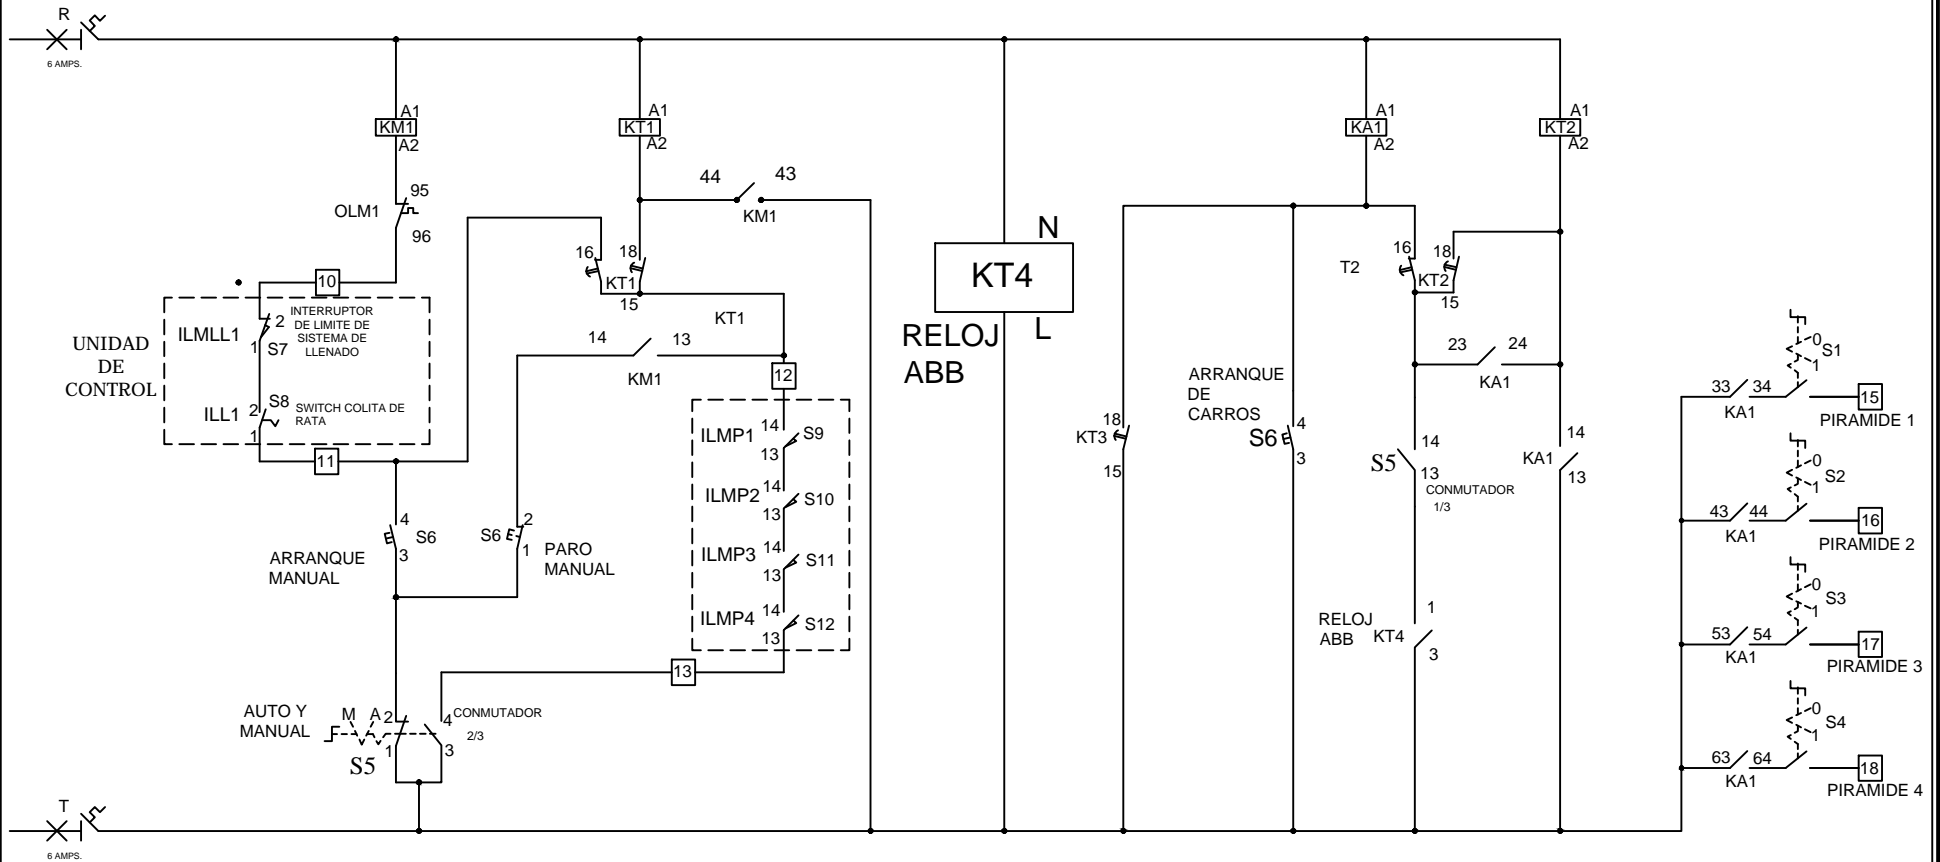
R
6 AMPS.
A1
KM1
A2
95
OLM1
96
10
UNIDAD DE CONTROL
ILMLL1
2
1
S7
INTERRUPTOR DE LIMITE DE SISTEMA DE LLENADO
ILL1
2
S8
1
SWITCH COLITA DE RATA
11
4
S6
3
ARRANQUE MANUAL
A1
KT1
A2
44
43
KM1
16
18
KT1
15
KT1
14
13
KM1
12
S6
2
1
PARO MANUAL
ILMP1
14
S9
13
ILMP2
14
S10
13
ILMP3
14
S11
13
ILMP4
14
S12
13
13
AUTO Y MANUAL
M
A
2
1
S5
4
CONMUTADOR
2/3
3
KT4
N
L
RELOJ ABB
18
KT3
15
ARRANQUE DE CARROS
S6
4
3
A1
KA1
A2
16
T2
18
KT2
15
23
24
KA1
S5
14
13
CONMUTADOR
1/3
RELOJ ABB
KT4
1
3
A1
KT2
A2
KA1
14
13
0
S1
1
33
34
KA1
15
PIRAMIDE 1
0
S2
1
43
44
KA1
16
PIRAMIDE 2
0
S3
1
53
54
KA1
17
PIRAMIDE 3
0
S4
1
63
64
KA1
18
PIRAMIDE 4
T
6 AMPS.